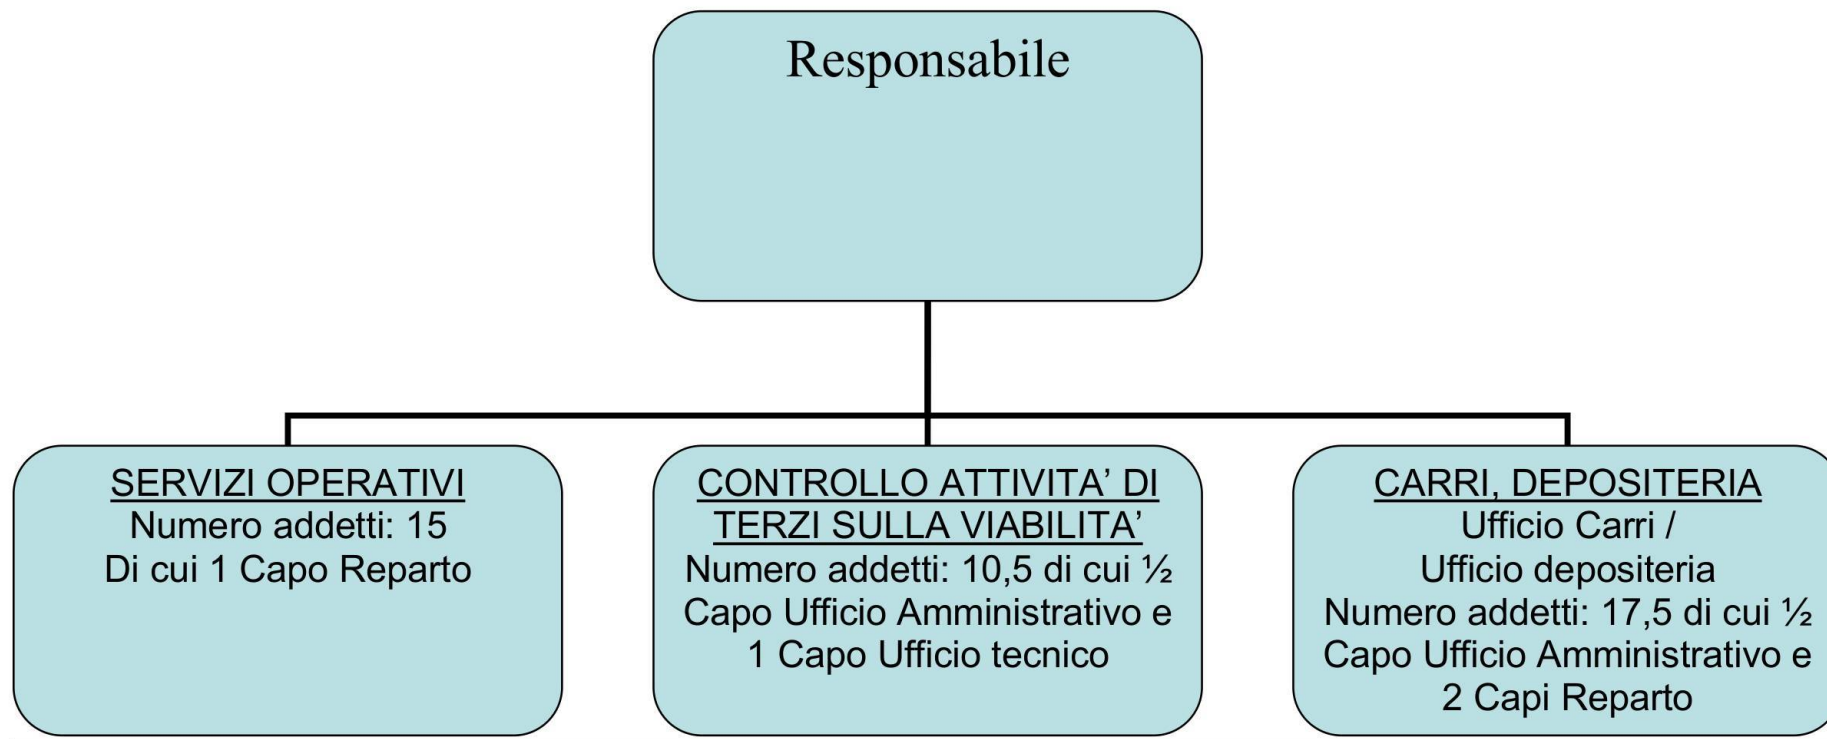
Responsabile

SERVIZI OPERATIVI
Numero addetti: 15
Di cui 1 Capo Reparto

CONTROLLO ATTIVITA' DI TERZI SULLA VIABILITA'
Numero addetti: 10,5 di cui ½ Capo Ufficio Amministrativo e 1 Capo Ufficio tecnico

CARRI, DEPOSITERIA
Ufficio Carri / Ufficio depositeria
Numero addetti: 17,5 di cui ½ Capo Ufficio Amministrativo e 2 Capi Reparto